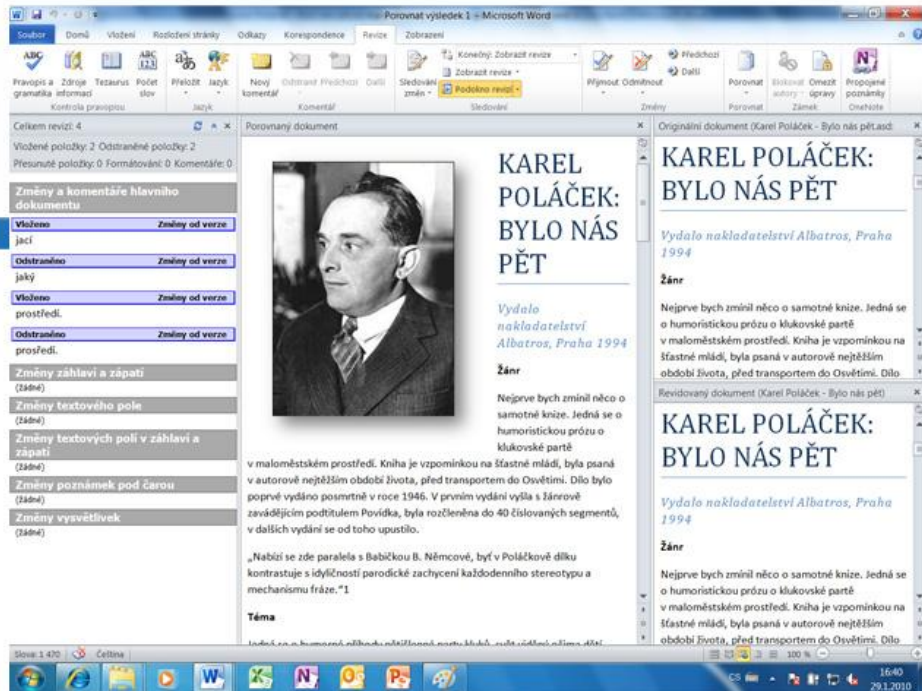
Porovnat výsledek 1 - Microsoft Word

Soubor Domů Vložení Rozložení stránky Odkazy Korespondence Revize Zobrazení

Pravopis a gramatika Zdroje informací Tezaurus Počet slov Přeložit Jazyk Nový komentář Odstranit Předchozí Další Sledování změn Konečný: Zobrazit revize Zobrazit revize Podokno revizí Přijmout Odmítnout Předchozí Další Porovnat Blokovat autory Omezit úpravy Propojené poznámky

Kontrola pravopisu Jazyk Komentář Sledování Změny Porovnat Zámek OneNote

Celkem revizí: 4

Vložené položky: 2 Odstraněné položky: 2

Přesunuté položky: 0 Formátování: 0 Komentáře: 0

Změny a komentáře hlavního dokumentu

Vloženo Změny od verze
jací

Odstraněno Změny od verze
jaký

Vloženo Změny od verze
prostředí.

Odstraněno Změny od verze
prosředí.

Změny záhlaví a zápatí
(žádné)

Změny textového pole
(žádné)

Změny textových polí v záhlaví a zápatí
(žádné)

Změny poznámek pod čarou
(žádné)

Změny vysvětlivek
(žádné)

Porovnaný dokument

KAREL POLÁČEK: BYLO NÁS PĚT

Vydalo nakladatelství Albatros, Praha 1994

Žánr

Nejprve bych zmínil něco o samotné knize. Jedná se o humoristickou prózu o klukovské partě v maloměstském prostředí. Kniha je vzpomínkou na šťastné mládí, byla psaná v autorově nejtěžším období života, před transportem do Osvětimi. Dílo bylo poprvé vydáno posmrtně v roce 1946. V prvním vydání vyšla s žánrově zavádějícím podtitulem Povídka, byla rozčleněna do 40 číslovaných segmentů, v dalších vydání se od toho upustilo.

„Nabízí se zde paralela s Babičkou B. Němcové, byť v Poláčkově díku kontrastuje s idyličností parodické zachycení každodenního stereotypu a mechanismu fráze."1

Téma

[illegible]

Originální dokument (Karel Poláček - Bylo nás pět.asd)

KAREL POLÁČEK: BYLO NÁS PĚT

Vydalo nakladatelství Albatros, Praha 1994

Žánr

Nejprve bych zmínil něco o samotné knize. Jedná se o humoristickou prózu o klukovské partě v maloměstském prostředí. Kniha je vzpomínkou na šťastné mládí, byla psaná v autorově nejtěžším období života, před transportem do Osvětimi. Dílo

Revidovaný dokument (Karel Poláček - Bylo nás pět)

KAREL POLÁČEK: BYLO NÁS PĚT

Vydalo nakladatelství Albatros, Praha 1994

Žánr

Nejprve bych zmínil něco o samotné knize. Jedná se o humoristickou prózu o klukovské partě v maloměstském prostředí. Kniha je vzpomínkou na šťastné mládí, byla psaná v autorově nejtěžším období života, před transportem do Osvětimi. Dílo

Slova: 1 470 Čeština

100 %

CS

16:40
29.1.2010